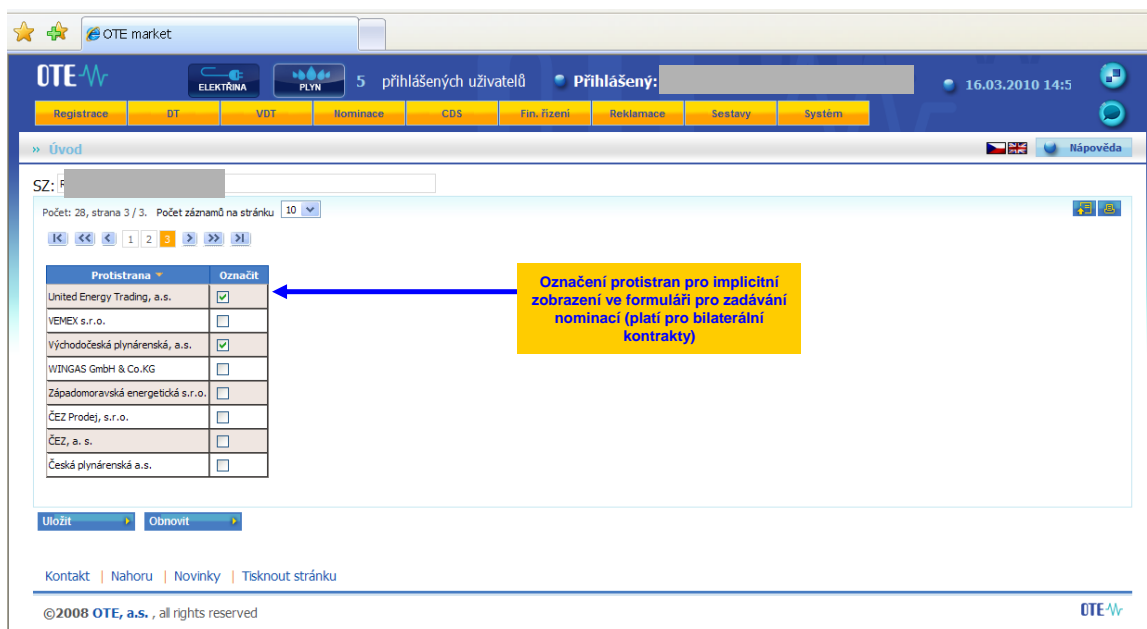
OTE market

OTE

ELEKTŘINA

PLYN

5 přihlášených uživatelů

Přihlášený: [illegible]

16.03.2010 14:5

Registrace | DT | VDT | Nominace | CDS | Fin. řízení | Reklamace | Sestavy | Systém

» Úvod

Nápověda

SZ: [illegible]

Počet: 28, strana 3 / 3. Počet záznamů na stránku 10

1 2 3

| Protistrana | Označit |
|---|---|
| United Energy Trading, a.s. | ☑ |
| VEMEX s.r.o. | ☐ |
| Východočeská plynárenská, a.s. | ☑ |
| WINGAS GmbH & Co.KG | ☐ |
| Západomoravská energetická s.r.o. | ☐ |
| ČEZ Prodej, s.r.o. | ☐ |
| ČEZ, a. s. | ☐ |
| Česká plynárenská a.s. | ☐ |

Označení protistran pro implicitní zobrazení ve formuláři pro zadávání nominací (platí pro bilaterální kontrakty)

Uložit

Obnovit

Kontakt | Nahoru | Novinky | Tisknout stránku

©2008 OTE, a.s. , all rights reserved

OTE